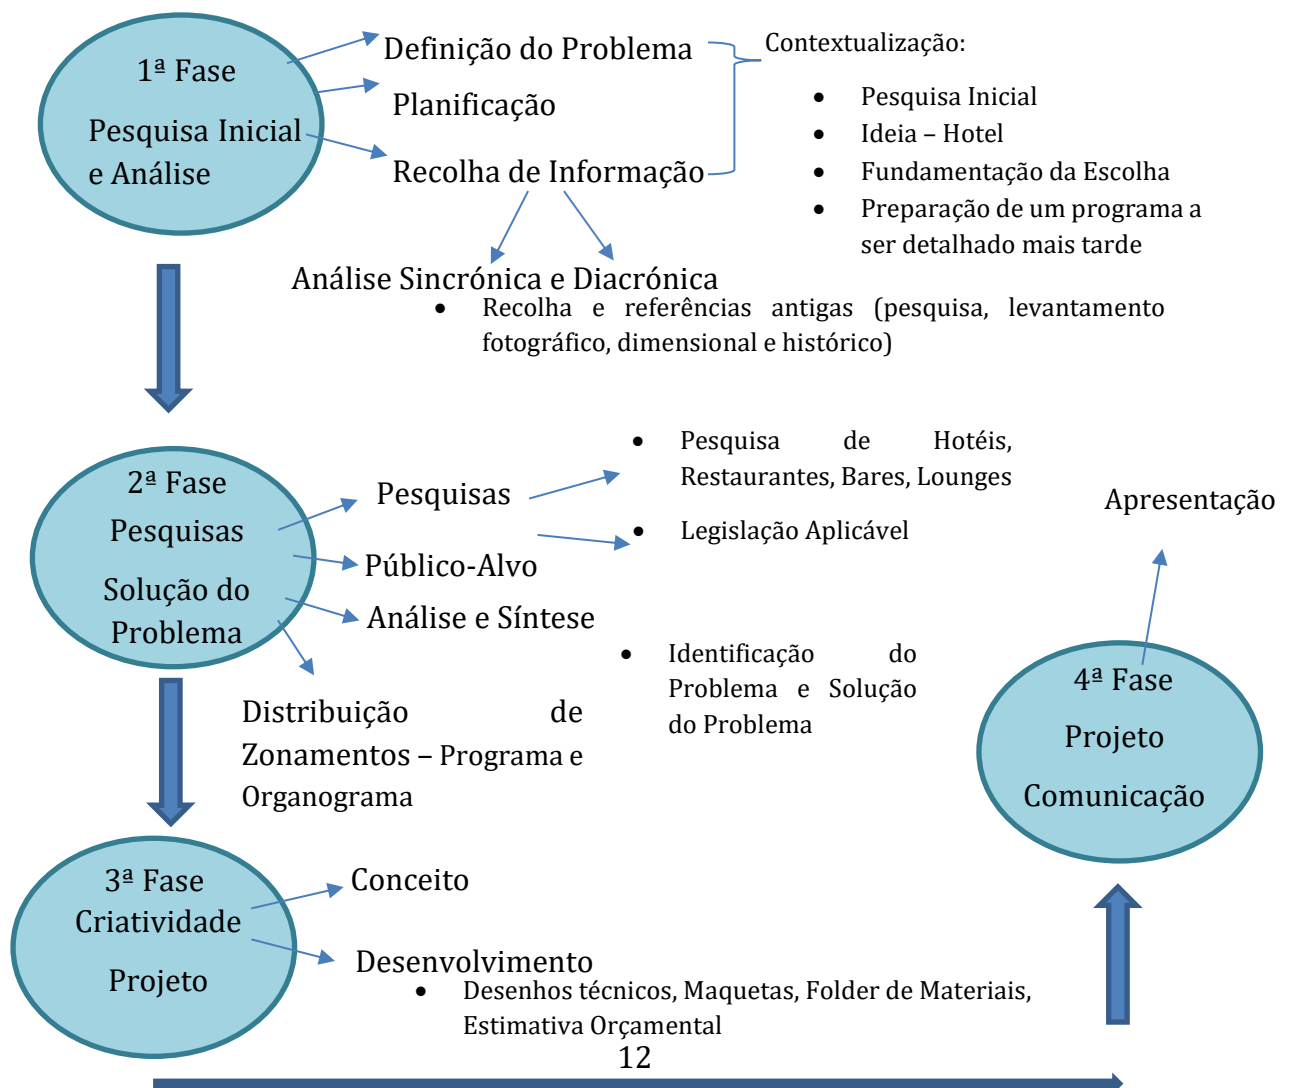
1ª Fase

Pesquisa Inicial e Análise

Definição do Problema

Planificação

Recolha de Informação

Contextualização:

- Pesquisa Inicial
- Ideia – Hotel
- Fundamentação da Escolha
- Preparação de um programa a ser detalhado mais tarde

Análise Sincrónica e Diacrónica

- Recolha e referências antigas (pesquisa, levantamento fotográfico, dimensional e histórico)

2ª Fase

Pesquisas

Solução do Problema

Pesquisas

- Pesquisa de Hotéis, Restaurantes, Bares, Lounges
- Legislação Aplicável

Público-Alvo

Análise e Síntese

- Identificação do Problema e Solução do Problema

Distribuição de Zonamentos – Programa e Organograma

Apresentação

4ª Fase

Projeto

Comunicação

3ª Fase

Criatividade

Projeto

Conceito

Desenvolvimento

- Desenhos técnicos, Maquetas, Folder de Materiais, Estimativa Orçamental

12